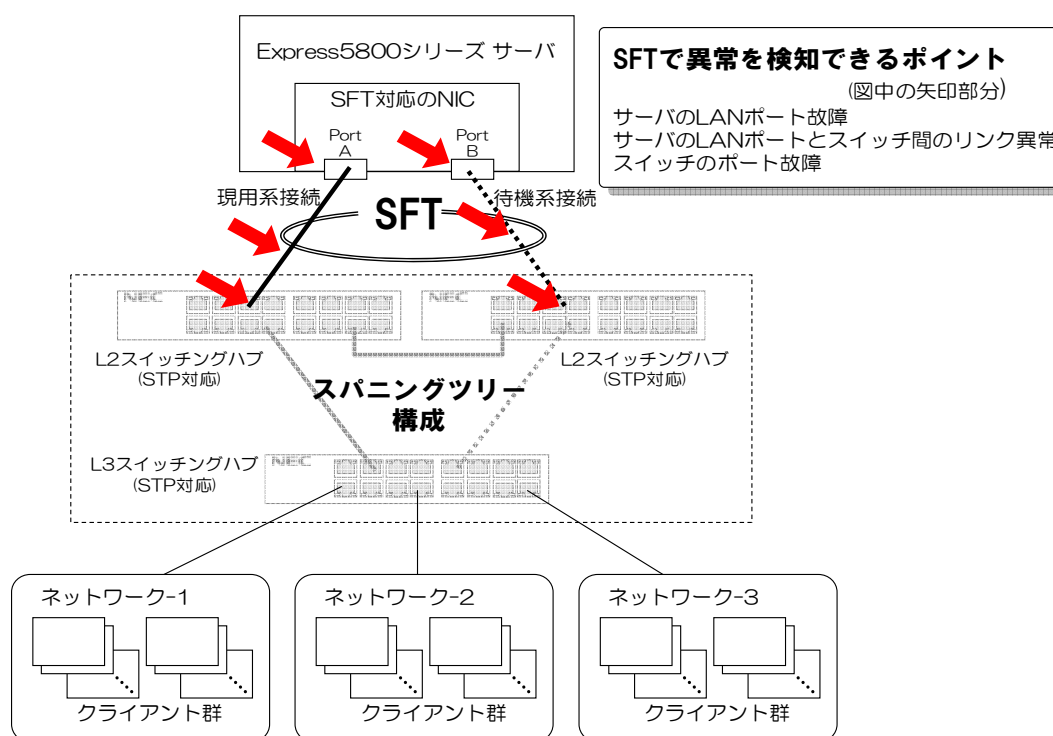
Express5800シリーズ サーバ

SFT対応のNIC

Port A

Port B

SFTで異常を検知できるポイント
(図中の矢印部分)

サーバのLANポート故障
サーバのLANポートとスイッチ間のリンク異常
スイッチのポート故障

現用系接続

SFT

待機系接続

NEC

NEC

L2スイッチングハブ
(STP対応)

L2スイッチングハブ
(STP対応)

スパニングツリー構成

L3スイッチングハブ
(STP対応)

NEC

ネットワーク-1

クライアント群

ネットワーク-2

クライアント群

ネットワーク-3

クライアント群